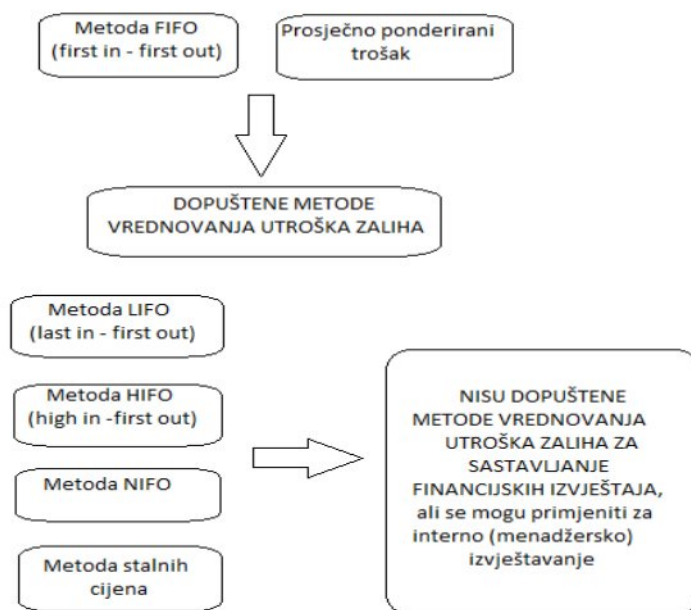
Metoda FIFO
(first in - first out)

Prosječno ponderirani trošak

DOPUŠTENE METODE VREDNOVANJA UTROŠKA ZALIHA

Metoda LIFO
(last in - first out)

Metoda HIFO
(high in -first out)

Metoda NIFO

Metoda stalnih cijena

NISU DOPUŠTENE METODE VREDNOVANJA UTROŠKA ZALIHA ZA SASTAVLJANJE FINANCIJSKIH IZVJEŠTAJA, ali se mogu primjeniti za interno (menadžersko) izvještavanje